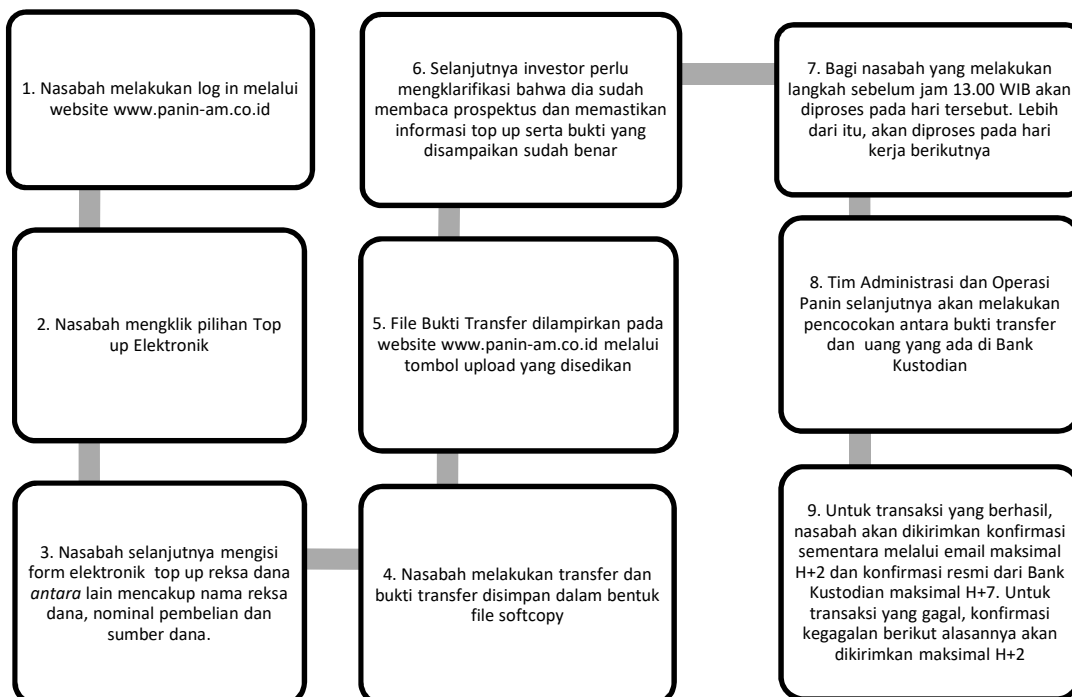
1. Nasabah melakukan log in melalui website www.panin-am.co.id

2. Nasabah mengklik pilihan Top up Elektronik

3. Nasabah selanjutnya mengisi form elektronik top up reksa dana *antara* lain mencakup nama reksa dana, nominal pembelian dan sumber dana.

4. Nasabah melakukan transfer dan bukti transfer disimpan dalam bentuk file softcopy

5. File Bukti Transfer dilampirkan pada website www.panin-am.co.id melalui tombol upload yang disediakan

6. Selanjutnya investor perlu mengklarifikasi bahwa dia sudah membaca prospektus dan memastikan informasi top up serta bukti yang disampaikan sudah benar

7. Bagi nasabah yang melakukan langkah sebelum jam 13.00 WIB akan diproses pada hari tersebut. Lebih dari itu, akan diproses pada hari kerja berikutnya

8. Tim Administrasi dan Operasi Panin selanjutnya akan melakukan pencocokan antara bukti transfer dan uang yang ada di Bank Kustodian

9. Untuk transaksi yang berhasil, nasabah akan dikirimkan konfirmasi sementara melalui email maksimal H+2 dan konfirmasi resmi dari Bank Kustodian maksimal H+7. Untuk transaksi yang gagal, konfirmasi kegagalan berikut alasannya akan dikirimkan maksimal H+2